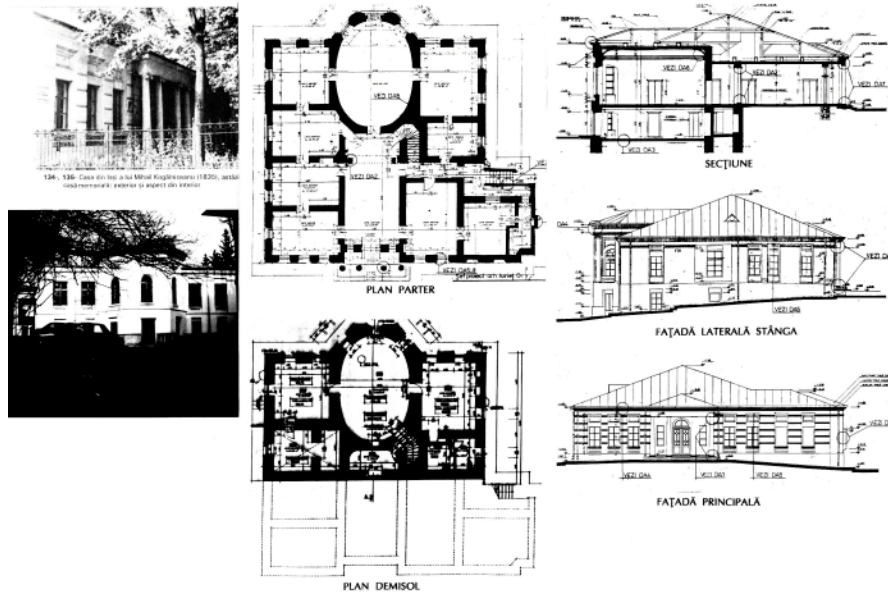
134-, 136- Casa din Iaşi a lui Mihail Kogălniceanu (1835), astăzi casă-memorială: exterior şi aspect din interior

VEZI DA5

VEZI DA2

PLAN PARTER

PLAN DEMISOL

VEZI DA6

VEZI DA7

SECŢIUNE

VEZI DA4

FAŢADĂ LATERALĂ STÂNGA

VEZI DA4

FAŢADĂ PRINCIPALĂ